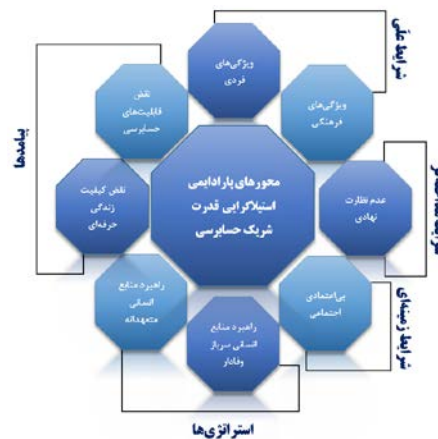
محورهای پارادایمی استیلاگرایی قدرت شریک حسابرسی

ویژگی‌های فردی

ویژگی‌های فرهنگی

عدم نظارت نهادی

بی‌اعتمادی اجتماعی

راهبرد منابع انسانی سرباز وفادار

راهبرد منابع انسانی متعهدانه

نقش کیفیت زندگی حرفه‌ای

نقش قابلیت‌های حسابرسی

شرایط علّی

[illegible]

شرایط زمینه‌ای

استراتژی‌ها

پیامدها